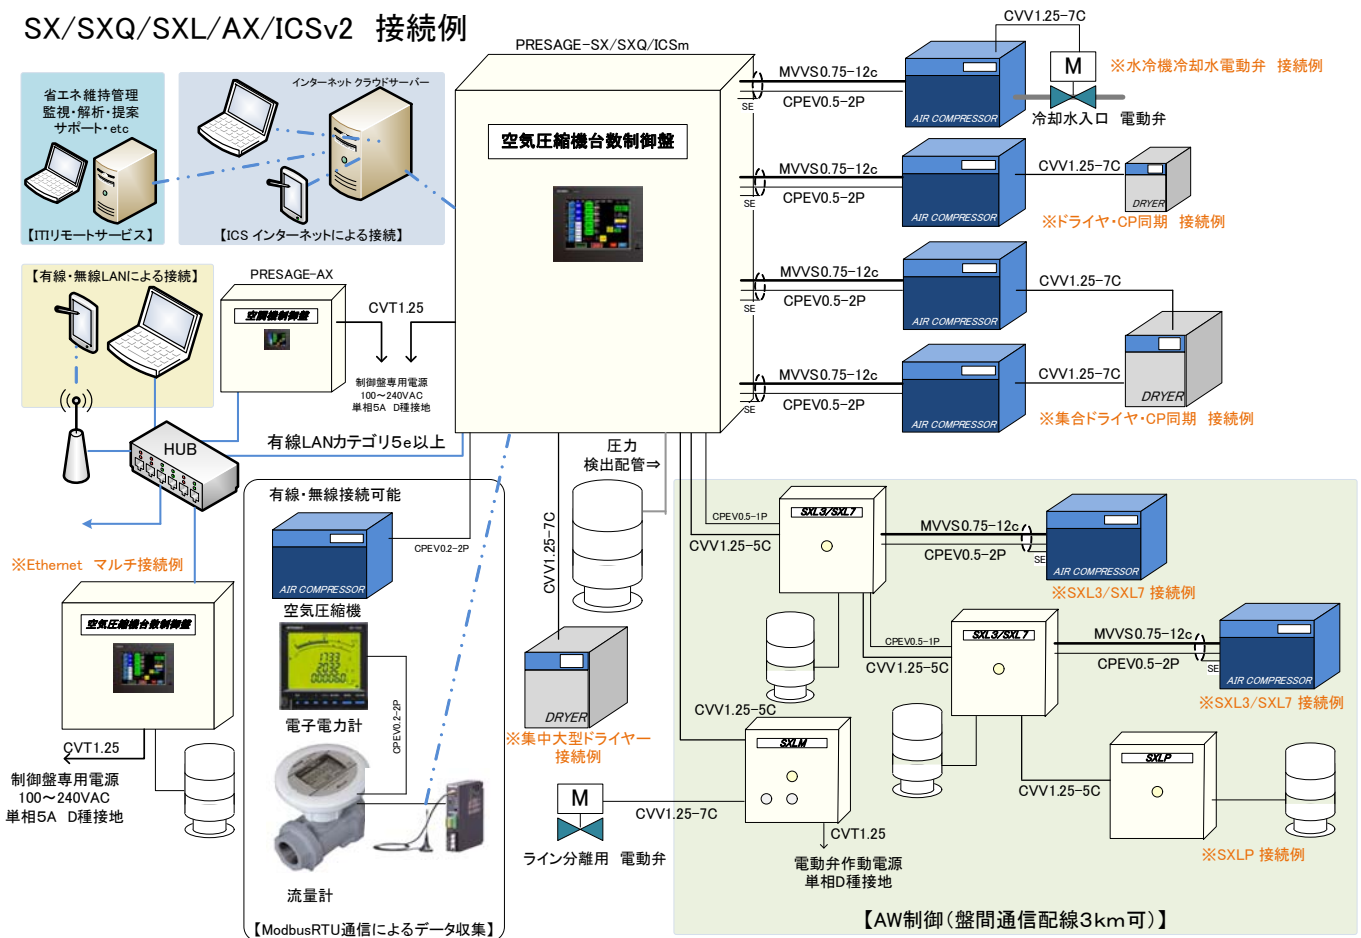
SX/SXQ/SXL/AX/ICSv2 接続例

省エネ維持管理
監視・解析・提案
サポート・etc
【ITリモートサービス】

インターネット クラウドサーバー
【ICS インターネットによる接続】

PRESAGE-SX/SXQ/ICSm
空気圧縮機台数制御盤

CVV1.25-7C
MVVS0.75-12c
CPEV0.5-2P
SE
AIR COMPRESSOR
M
※水冷機冷却水電動弁 接続例
冷却水入口 電動弁

MVVS0.75-12c
CPEV0.5-2P
SE
AIR COMPRESSOR
CVV1.25-7C
DRYER
※ドライヤ・CP同期 接続例

MVVS0.75-12c
CPEV0.5-2P
SE
AIR COMPRESSOR
CVV1.25-7C

MVVS0.75-12c
CPEV0.5-2P
SE
AIR COMPRESSOR
CVV1.25-7C
DRYER
※集合ドライヤ・CP同期 接続例

【有線・無線LANによる接続】
PRESAGE-AX
空気圧縮機台数制御盤
CVT1.25
制御盤専用電源
100～240VAC
単相5A D種接地
HUB
有線LANカテゴリ5e以上

※Ethernet マルチ接続例
空気圧縮機台数制御盤
CVT1.25
制御盤専用電源
100～240VAC
単相5A D種接地

有線・無線接続可能
CPEV0.2-2P
AIR COMPRESSOR
空気圧縮機
電子電力計
CPEV0.2-2P
流量計
【ModbusRTU通信によるデータ収集】

圧力
検出配管⇒
CVV1.25-7C
DRYER
※集中大型ドライヤー
接続例
M
CVV1.25-7C
ライン分離用 電動弁

CPEV0.5-1P
SXL3/SXL7
CVV1.25-5C
MVVS0.75-12c
CPEV0.5-2P
SE
AIR COMPRESSOR
※SXL3/SXL7 接続例
CPEV0.5-1P
SXL3/SXL7
CVV1.25-5C
MVVS0.75-12c
CPEV0.5-2P
SE
AIR COMPRESSOR
※SXL3/SXL7 接続例
CVV1.25-5C
SXLM
CVT1.25
電動弁作動電源
単相D種接地
CVV1.25-5C
SXLP
※SXLP 接続例
【AW制御(盤間通信配線3km可)】